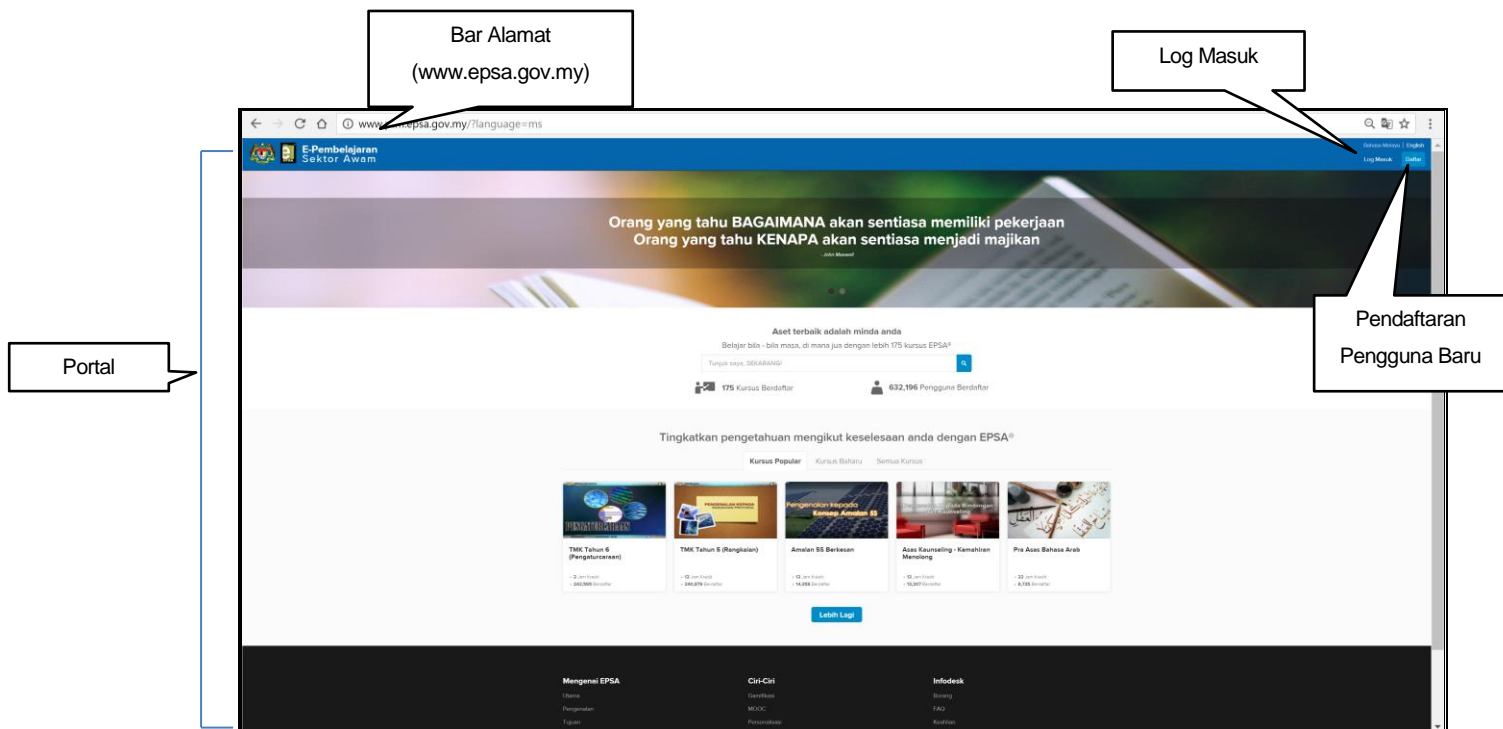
Bar Alamat
(www.epsa.gov.my)

Log Masuk

www.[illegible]epsa.gov.my/?language=ms

E-Pembelajaran
Sektor Awam

Bahasa Melayu | English
Log Masuk Daftar

Orang yang tahu BAGAIMANA akan sentiasa memiliki pekerjaan
Orang yang tahu KENAPA akan sentiasa menjadi majikan
- John Maxwell

Pendaftaran
Pengguna Baru

Portal

Aset terbaik adalah minda anda
Belajar bila - bila masa, di mana jua dengan lebih 175 kursus EPSA®
Tunjuk saya, SEKARANG!

175 Kursus Berdaftar
632,196 Pengguna Berdaftar

Tingkatkan pengetahuan mengikut keselesaan anda dengan EPSA®
Kursus Popular Kursus Baharu Semua Kursus

TMK Tahun 6 (Pengaturcaraan)
- 2 Jam Kredit
- 242,565 Berdaftar

TMK Tahun 5 (Rangkaian)
- 12 Jam Kredit
- 240,879 Berdaftar

Amalan 5S Berkesan
- 12 Jam Kredit
- 14,084 Berdaftar

Asas Kaunseling - Kemahiran Menolong
- 12 Jam Kredit
- 10,207 Berdaftar

Pra Asas Bahasa Arab
- 33 Jam Kredit
- 8,735 Berdaftar

Lebih Lagi

Mengenai EPSA
Utama
Pengenalan
Tujuan

Ciri-Ciri
Gamifikasi
MOOC
Personalisasi

Infodesk
Borang
FAQ
Kualiti